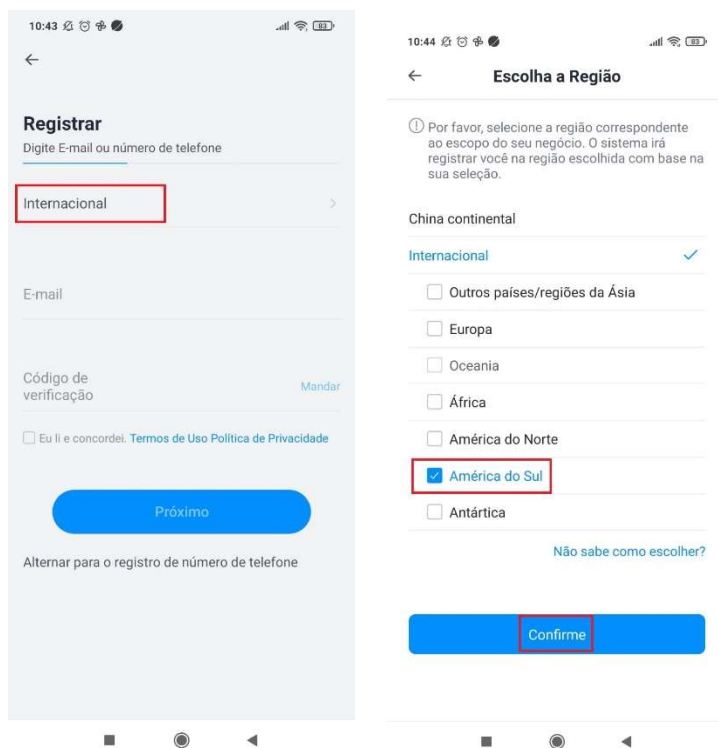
10:43

←

Registrar
Digite E-mail ou número de telefone

Internacional

E-mail

Código de verificação
Mandar

Eu li e concordei. Termos de Uso Política de Privacidade

Próximo

Alternar para o registro de número de telefone

10:44

← Escolha a Região

Por favor, selecione a região correspondente ao escopo do seu negócio. O sistema irá registrar você na região escolhida com base na sua seleção.

China continental

Internacional

Outros países/regiões da Ásia

Europa

Oceania

África

América do Norte

América do Sul

Antártica

Não sabe como escolher?

Confirme